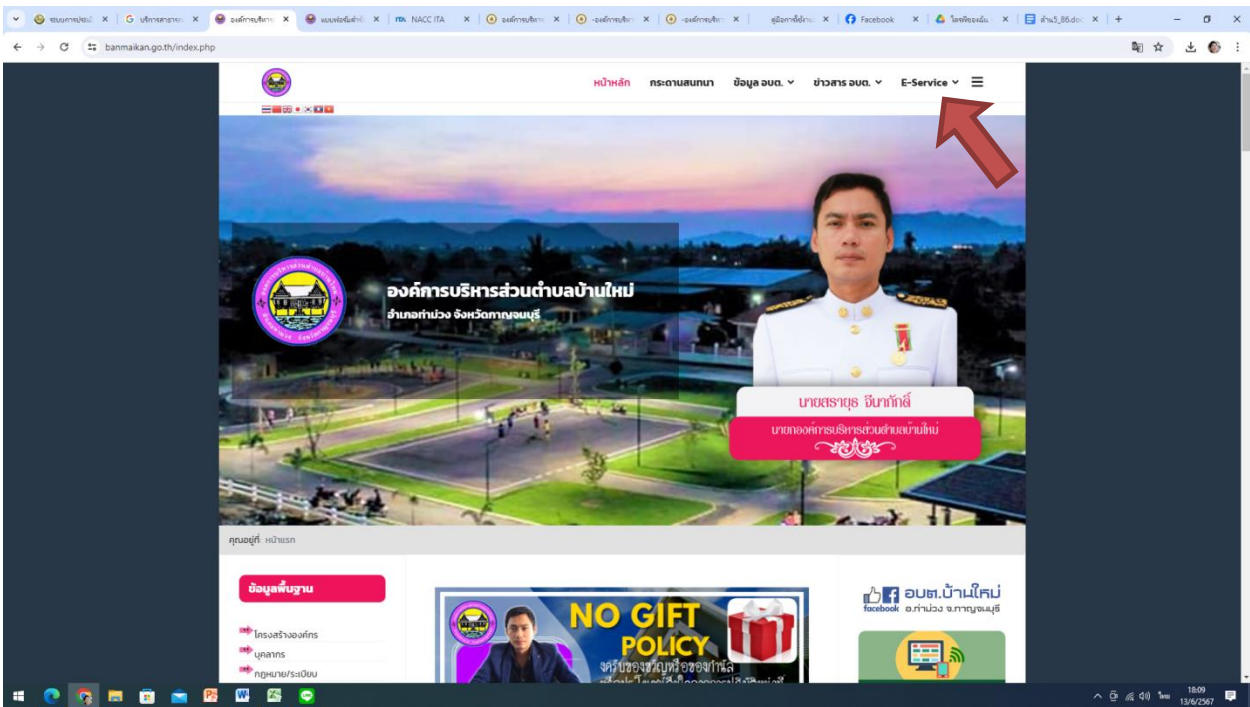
ระบบการประเมิน | บริการสาธารณะ | องค์การบริหาร | แบบฟอร์มคำร้อง | NACC ITA | องค์การบริหาร | องค์การบริหาร | องค์การบริหาร | คู่มือการใช้งาน | Facebook | ไดรฟ์ของฉัน | ข้อ5_86.doc

banmaikan.go.th/index.php

หน้าหลัก กระดานสนทนา ข้อมูล อบต. ข่าวสาร อบต. E-Service

องค์การบริหารส่วนตำบลบ้านใหม่
อำเภอท่าม่วง จังหวัดกาญจนบุรี

นายสราวุธ จีนาภักดิ์
นายกองค์การบริหารส่วนตำบลบ้านใหม่

คุณอยู่ที่: หน้าแรก

ข้อมูลพื้นฐาน
โครงสร้างองค์กร
บุคลากร
กฎหมาย/ระเบียบ

NO GIFT POLICY
งดรับของขวัญหรือของกำนัล

อบต.บ้านใหม่
facebook อ.ท่าม่วง จ.กาญจนบุรี

18:09
13/6/2567